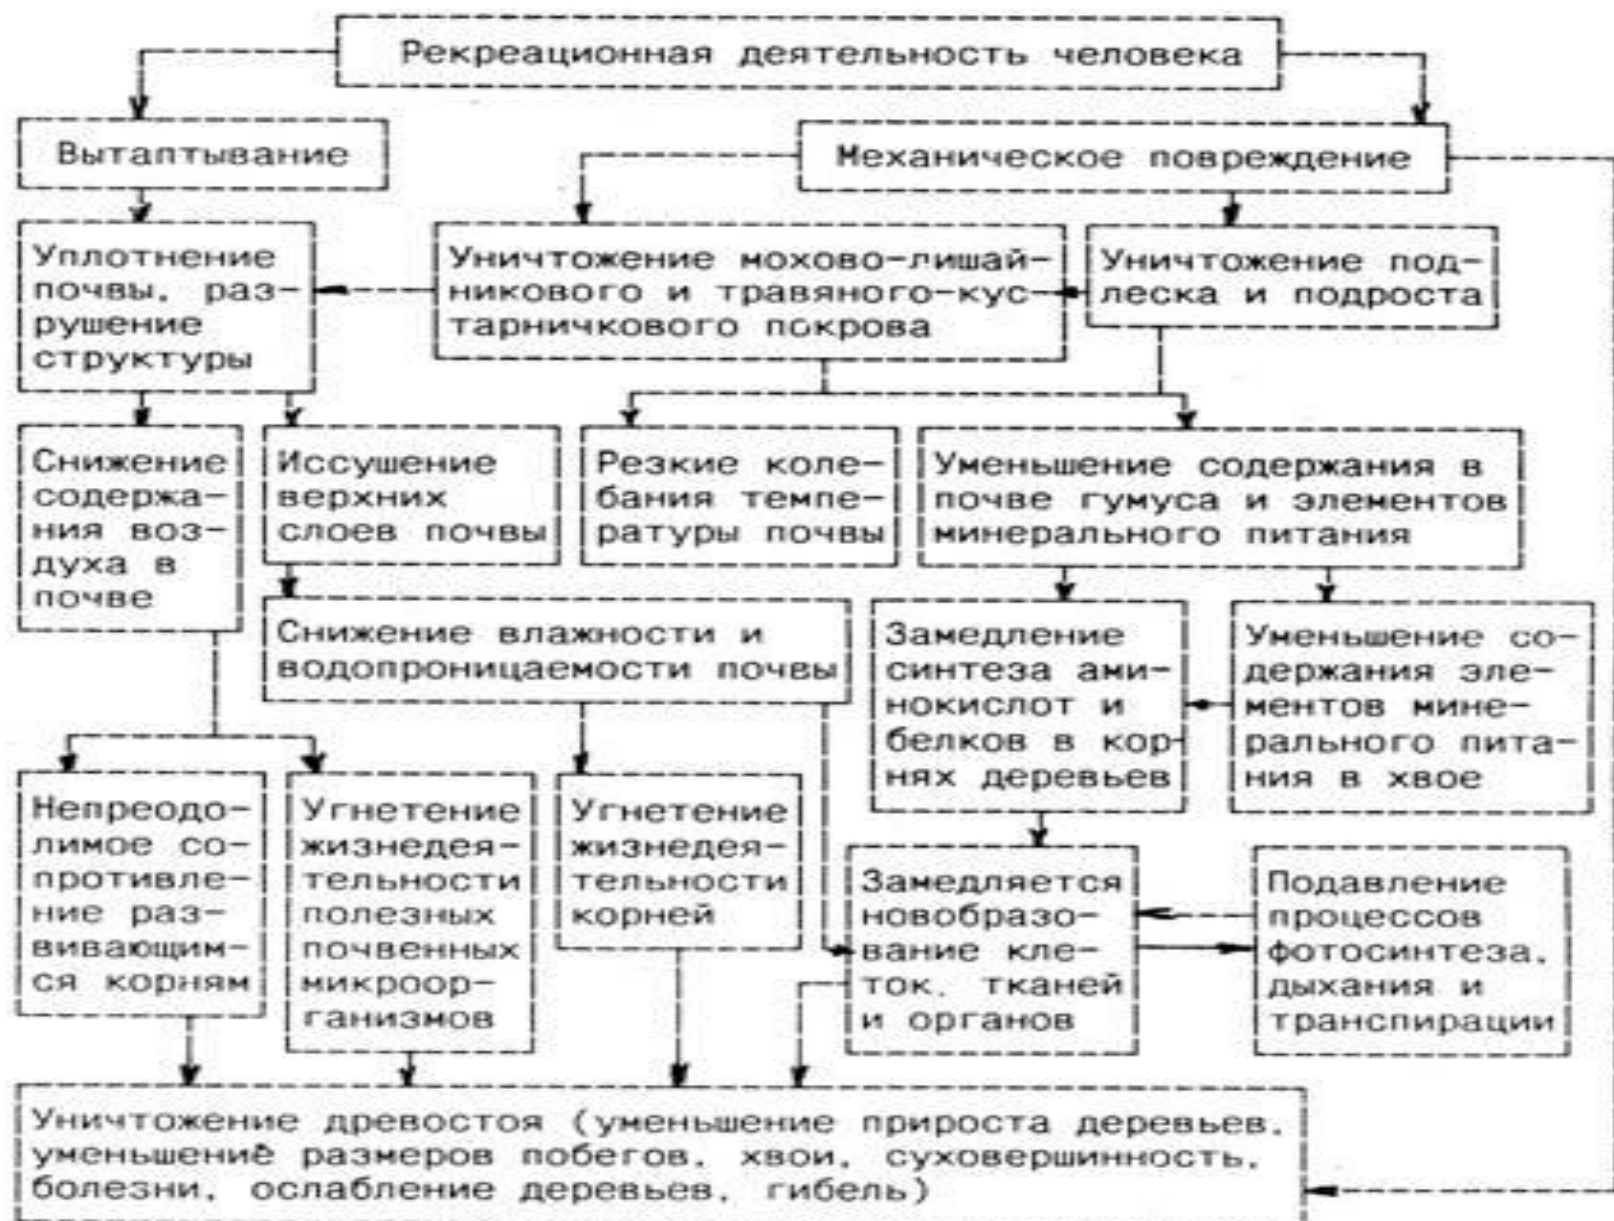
Рекреационная деятельность человека

Вытаптывание

Механическое повреждение

Уплотнение почвы, разрушение структуры

Уничтожение мохово-лишайникового и травяного-кустарничкового покрова

Уничтожение подлеска и подроста

Снижение содержания воздуха в почве

Иссушение верхних слоев почвы

Резкие колебания температуры почвы

Уменьшение содержания в почве гумуса и элементов минерального питания

Снижение влажности и водопроницаемости почвы

Замедление синтеза аминокислот и белков в корнях деревьев

Уменьшение содержания элементов минерального питания в хвое

Непреодолимое сопротивление развивающимся корням

Угнетение жизнедеятельности полезных почвенных микроорганизмов

Угнетение жизнедеятельности корней

Замедляется новообразование клеток, тканей и органов

Подавление процессов фотосинтеза, дыхания и транспирации

Уничтожение древостоя (уменьшение прироста деревьев, уменьшение размеров побегов, хвои, суховершинность, болезни, ослабление деревьев, гибель)